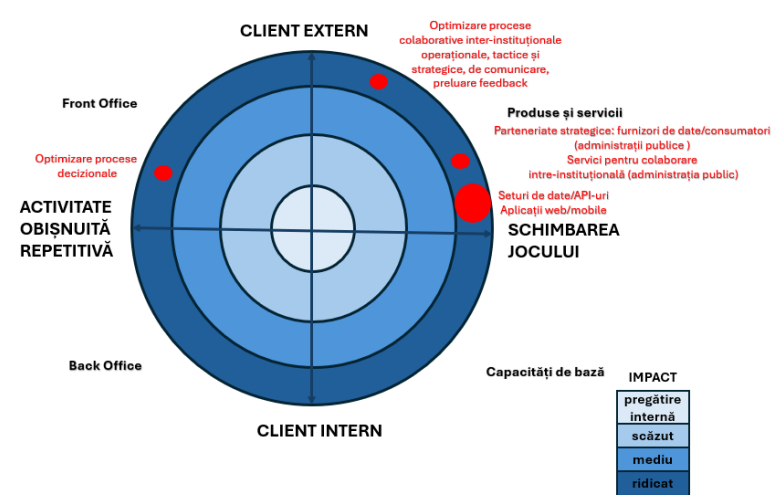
CLIENT EXTERN

Optimizare procese colaborative inter-instituționale operaționale, tactice și strategice, de comunicare, preluare feedback

Front Office

Produse și servicii

Parteneriate strategice: furnizori de date/consumatori (administrații publice )

Servicii pentru colaborare intre-instituțională (administrația public)

Optimizare procese decizionale

Seturi de date/API-uri

Aplicații web/mobile

ACTIVITATE OBIȘNUITĂ REPETITIVĂ

SCHIMBAREA JOCULUI

Back Office

Capacități de bază

IMPACT

| pregătire internă |
|---|
| scăzut |
| mediu |
| ridicat |

CLIENT INTERN